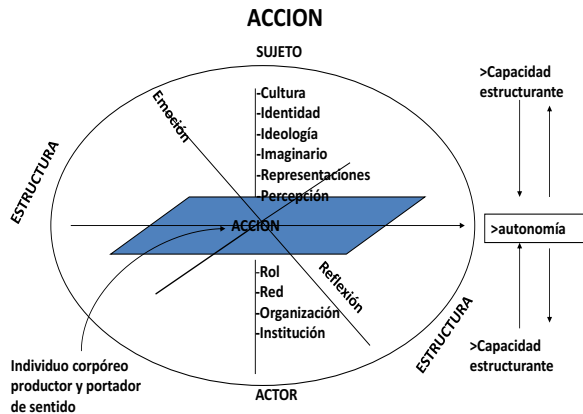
ACCION

SUJETO

Emoción

ESTRUCTURA

-Cultura
-Identidad
-Ideología
-Imaginario
-Representaciones
-Percepción

ACCION

-Rol
-Red
-Organización
-Institución

Reflexión

ESTRUCTURA

ACTOR

>Capacidad estructurante

>autonomía

>Capacidad estructurante

Individuo corpóreo productor y portador de sentido